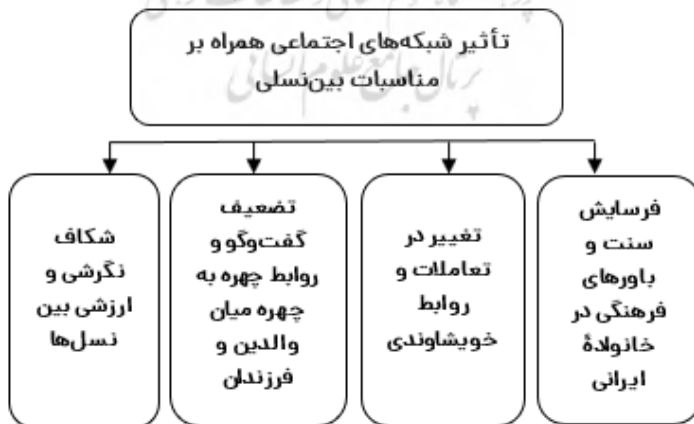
تأثیر شبکه‌های اجتماعی همراه بر مناسبات بین‌نسلی

فرسایش سنت و باورهای فرهنگی در خانوادهٔ ایرانی

تغییر در تعاملات و روابط خویشاوندی

تضعیف گفت‌وگو و روابط چهره به چهره میان والدین و فرزندان

شکاف نگرشی و ارزشی بین نسل‌ها